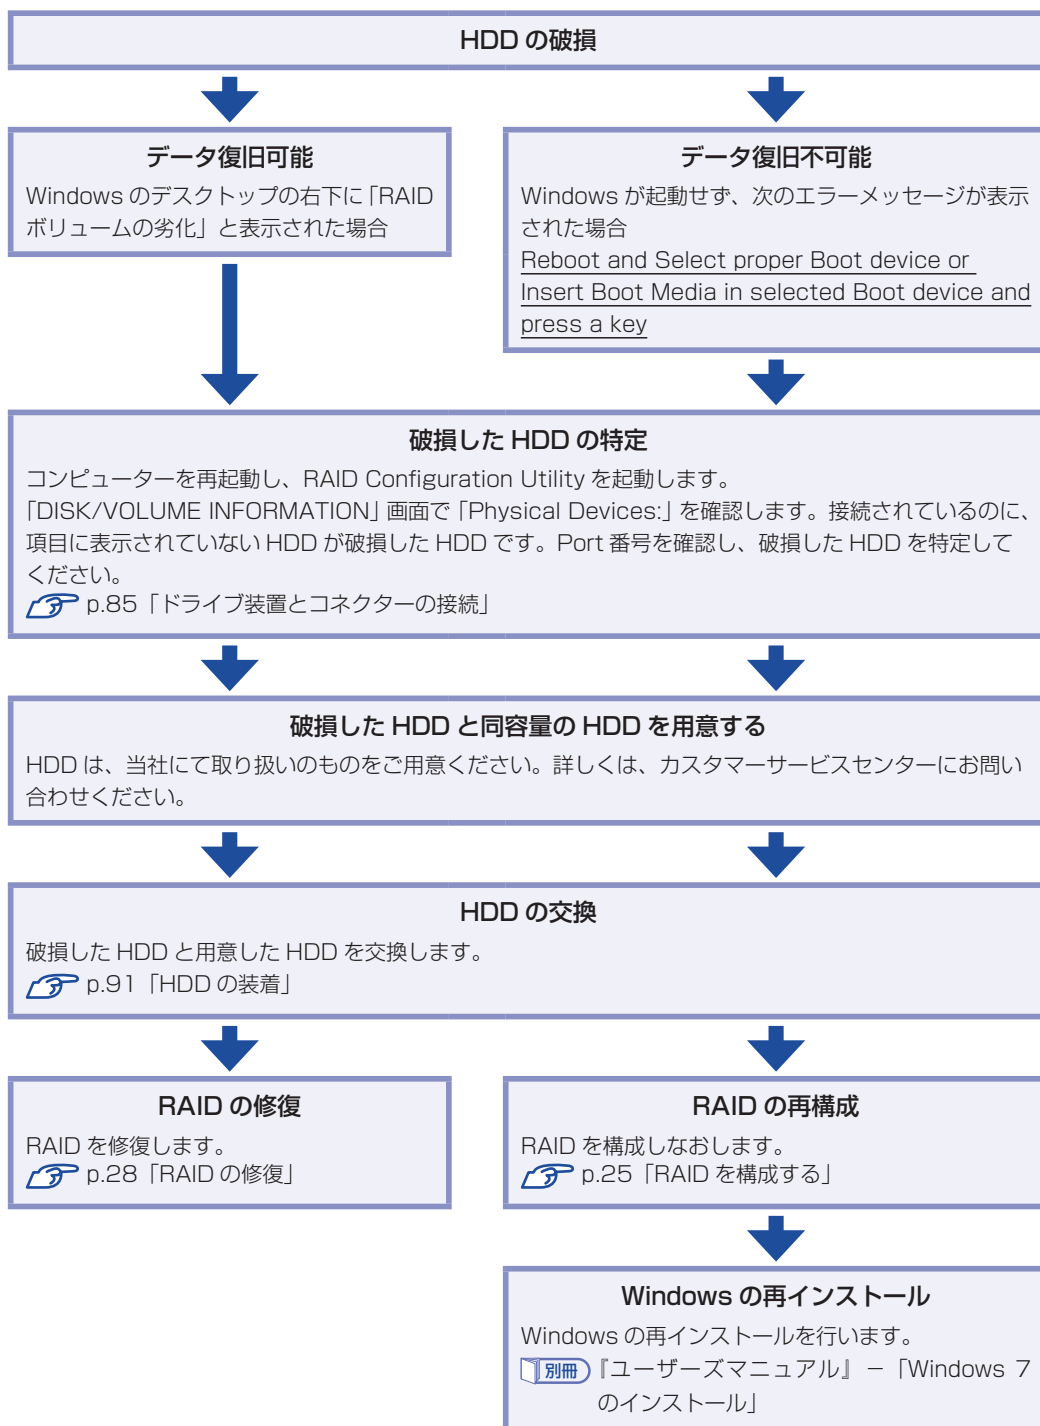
HDD の破損

データ復旧可能

Windows のデスクトップの右下に「RAID ボリュームの劣化」と表示された場合

データ復旧不可能

Windows が起動せず、次のエラーメッセージが表示された場合
Reboot and Select proper Boot device or Insert Boot Media in selected Boot device and press a key

破損した HDD の特定

コンピューターを再起動し、RAID Configuration Utility を起動します。
「DISK/VOLUME INFORMATION」画面で「Physical Devices:」を確認します。接続されているのに、項目に表示されていない HDD が破損した HDD です。Port 番号を確認し、破損した HDD を特定してください。
p.85「ドライブ装置とコネクターの接続」

破損した HDD と同容量の HDD を用意する

HDD は、当社にて取り扱いのものをご用意ください。詳しくは、カスタマーサービスセンターにお問い合わせください。

HDD の交換

破損した HDD と用意した HDD を交換します。
p.91「HDD の装着」

RAID の修復

RAID を修復します。
p.28「RAID の修復」

RAID の再構成

RAID を構成しなおします。
p.25「RAID を構成する」

Windows の再インストール

Windows の再インストールを行います。
別冊『ユーザーズマニュアル』－「Windows 7 のインストール」